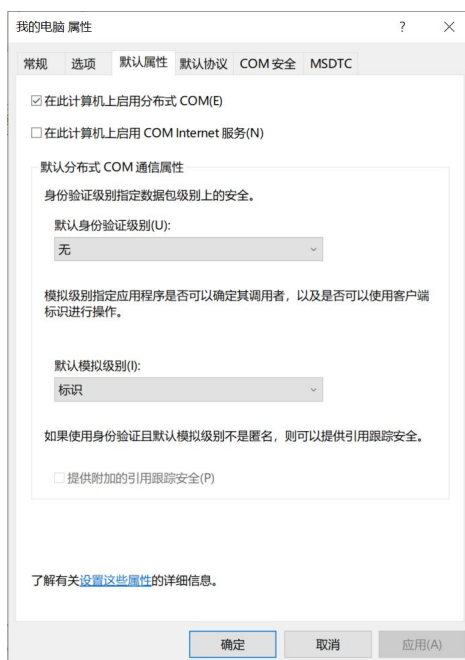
我的电脑 属性

?

×

常规 选项 默认属性 默认协议 COM 安全 MSDTC

☑ 在此计算机上启用分布式 COM(E)

☐ 在此计算机上启用 COM Internet 服务(N)

默认分布式 COM 通信属性

身份验证级别指定数据包级别上的安全。

默认身份验证级别(U):

无

模拟级别指定应用程序是否可以确定其调用者，以及是否可以使用客户端标识进行操作。

默认模拟级别(I):

标识

如果使用身份验证且默认模拟级别不是匿名，则可以提供引用跟踪安全。

☐ 提供附加的引用跟踪安全(P)

了解有关设置这些属性的详细信息。

确定 取消 应用(A)